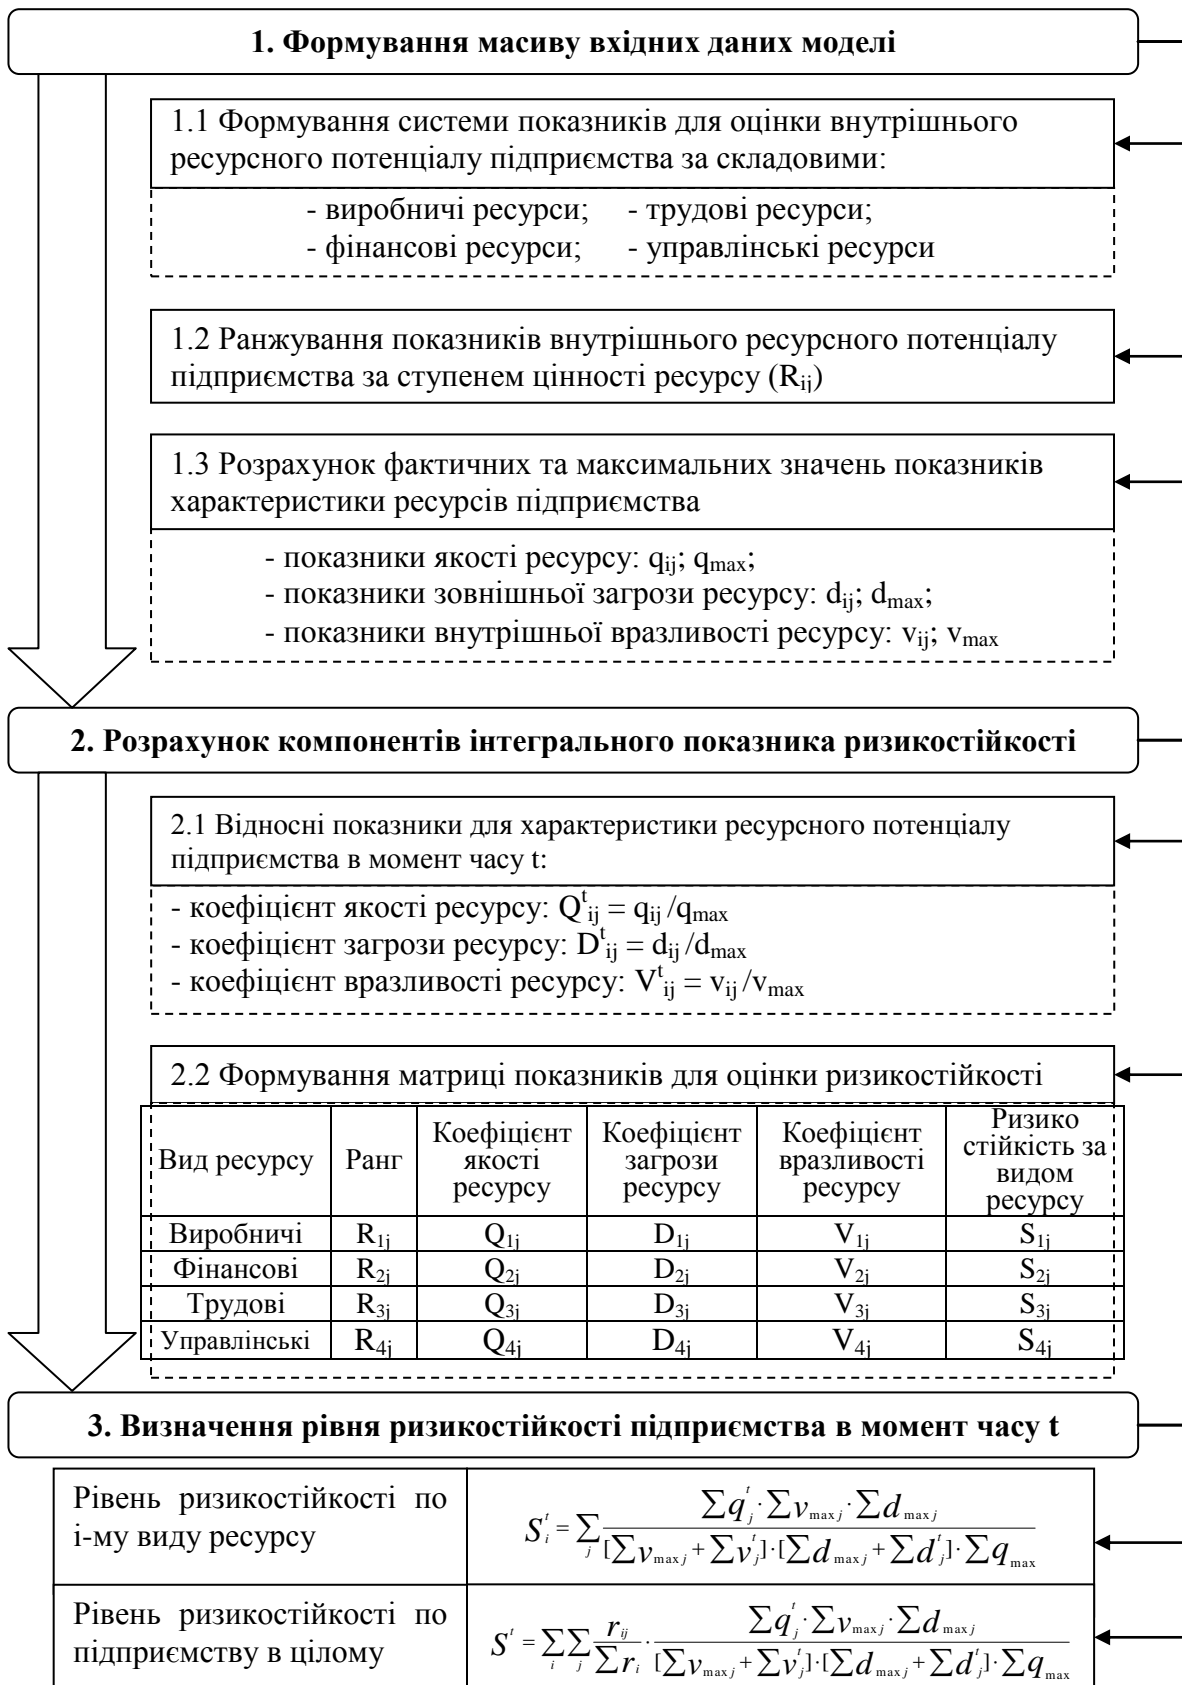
1. Формування масиву вхідних даних моделі

1.1 Формування системи показників для оцінки внутрішнього ресурсного потенціалу підприємства за складовими:

- виробничі ресурси; - трудові ресурси;
- фінансові ресурси; - управлінські ресурси

1.2 Ранжування показників внутрішнього ресурсного потенціалу підприємства за ступенем цінності ресурсу ($R_{ij}$)

1.3 Розрахунок фактичних та максимальних значень показників характеристики ресурсів підприємства

- показники якості ресурсу: $q_{ij}$; $q_{max}$;
- показники зовнішньої загрози ресурсу: $d_{ij}$; $d_{max}$;
- показники внутрішньої вразливості ресурсу: $v_{ij}$; $v_{max}$

2. Розрахунок компонентів інтегрального показника ризикостійкості

2.1 Відносні показники для характеристики ресурсного потенціалу підприємства в момент часу t:

- коефіцієнт якості ресурсу: $Q^t_{ij} = q_{ij} / q_{max}$
- коефіцієнт загрози ресурсу: $D^t_{ij} = d_{ij} / d_{max}$
- коефіцієнт вразливості ресурсу: $V^t_{ij} = v_{ij} / v_{max}$

2.2 Формування матриці показників для оцінки ризикостійкості

| Вид ресурсу | Ранг | Коефіцієнт якості ресурсу | Коефіцієнт загрози ресурсу | Коефіцієнт вразливості ресурсу | Ризико стійкість за видом ресурсу |
|---|---|---|---|---|---|
| Виробничі | $R_{1j}$ | $Q_{1j}$ | $D_{1j}$ | $V_{1j}$ | $S_{1j}$ |
| Фінансові | $R_{2j}$ | $Q_{2j}$ | $D_{2j}$ | $V_{2j}$ | $S_{2j}$ |
| Трудові | $R_{3j}$ | $Q_{3j}$ | $D_{3j}$ | $V_{3j}$ | $S_{3j}$ |
| Управлінські | $R_{4j}$ | $Q_{4j}$ | $D_{4j}$ | $V_{4j}$ | $S_{4j}$ |

3. Визначення рівня ризикостійкості підприємства в момент часу t

| Рівень ризикостійкості по і-му виду ресурсу | $S^t_i = \sum_j \frac{\sum q^t_j \cdot \sum v_{\max j} \cdot \sum d_{\max j}}{[\sum v_{\max j} + \sum v^t_j] \cdot [\sum d_{\max j} + \sum d^t_j] \cdot \sum q_{\max}}$ |
|---|---|
| Рівень ризикостійкості по підприємству в цілому | $S^t = \sum_i \sum_j \frac{r_{ij}}{\sum r_i} \cdot \frac{\sum q^t_j \cdot \sum v_{\max j} \cdot \sum d_{\max j}}{[\sum v_{\max j} + \sum v^t_j] \cdot [\sum d_{\max j} + \sum d^t_j] \cdot \sum q_{\max}}$ |